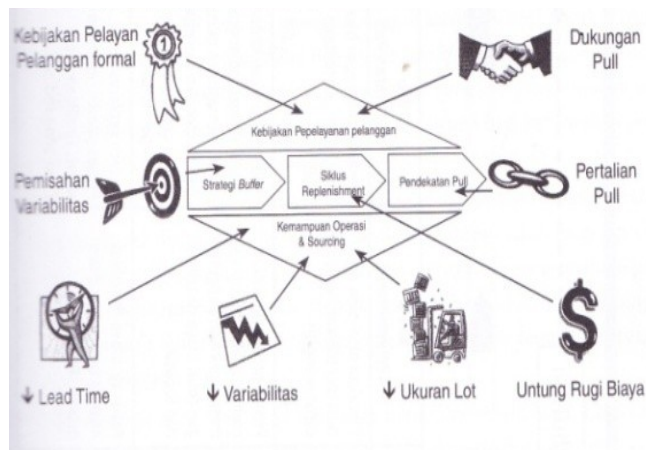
Kebijakan Pelayan Pelanggan formal

Dukungan Pull

Kebijakan Pepelayanan pelanggan

Pemisahan Variabilitas

Strategi *Buffer*

Siklus Replenishment

Pendekatan Pull

Pertalian Pull

Kemampuan Operasi & Sourcing

1

$ 

↓ Lead Time

↓ Variabilitas

↓ Ukuran Lot

Untung Rugi Biaya